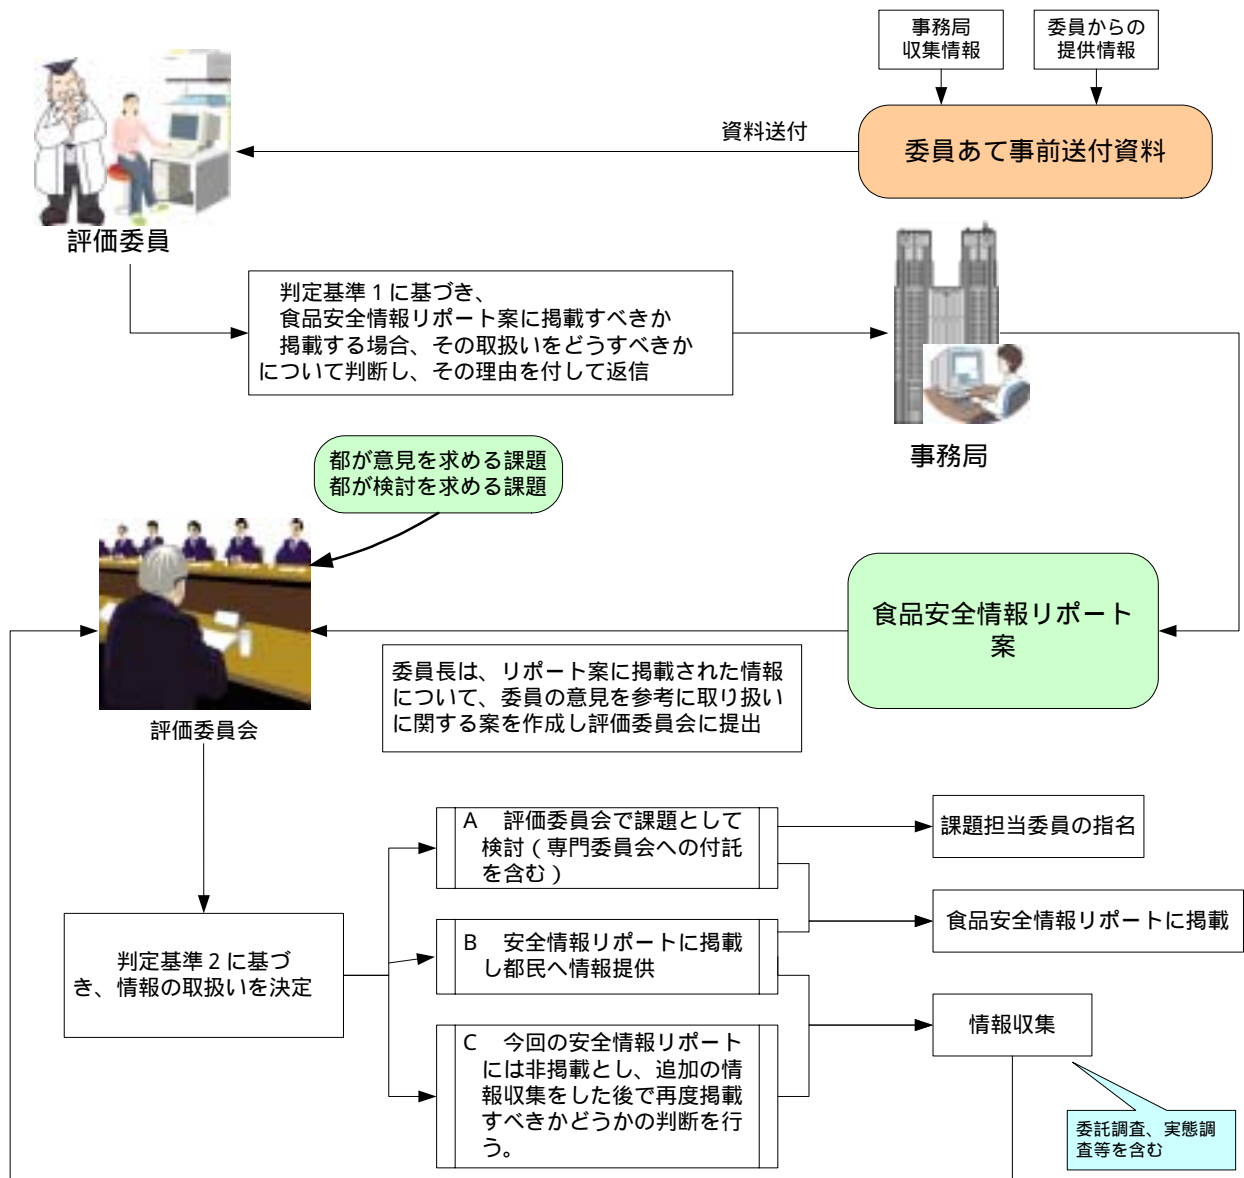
事務局
収集情報

委員からの
提供情報

資料送付

委員あて事前送付資料

評価委員

判定基準１に基づき、
食品安全情報リポート案に掲載すべきか
掲載する場合、その取扱いをどうすべきか
について判断し、その理由を付して返信

事務局

都が意見を求める課題
都が検討を求める課題

食品安全情報リポート案

委員長は、リポート案に掲載された情報について、委員の意見を参考に取り扱いに関する案を作成し評価委員会に提出

評価委員会

判定基準２に基づき、情報の取扱いを決定

A　評価委員会で課題として検討（専門委員会への付託を含む）

B　安全情報リポートに掲載し都民へ情報提供

C　今回の安全情報リポートには非掲載とし、追加の情報収集をした後で再度掲載すべきかどうかの判断を行う。

課題担当委員の指名

食品安全情報リポートに掲載

情報収集

委託調査、実態調査等を含む